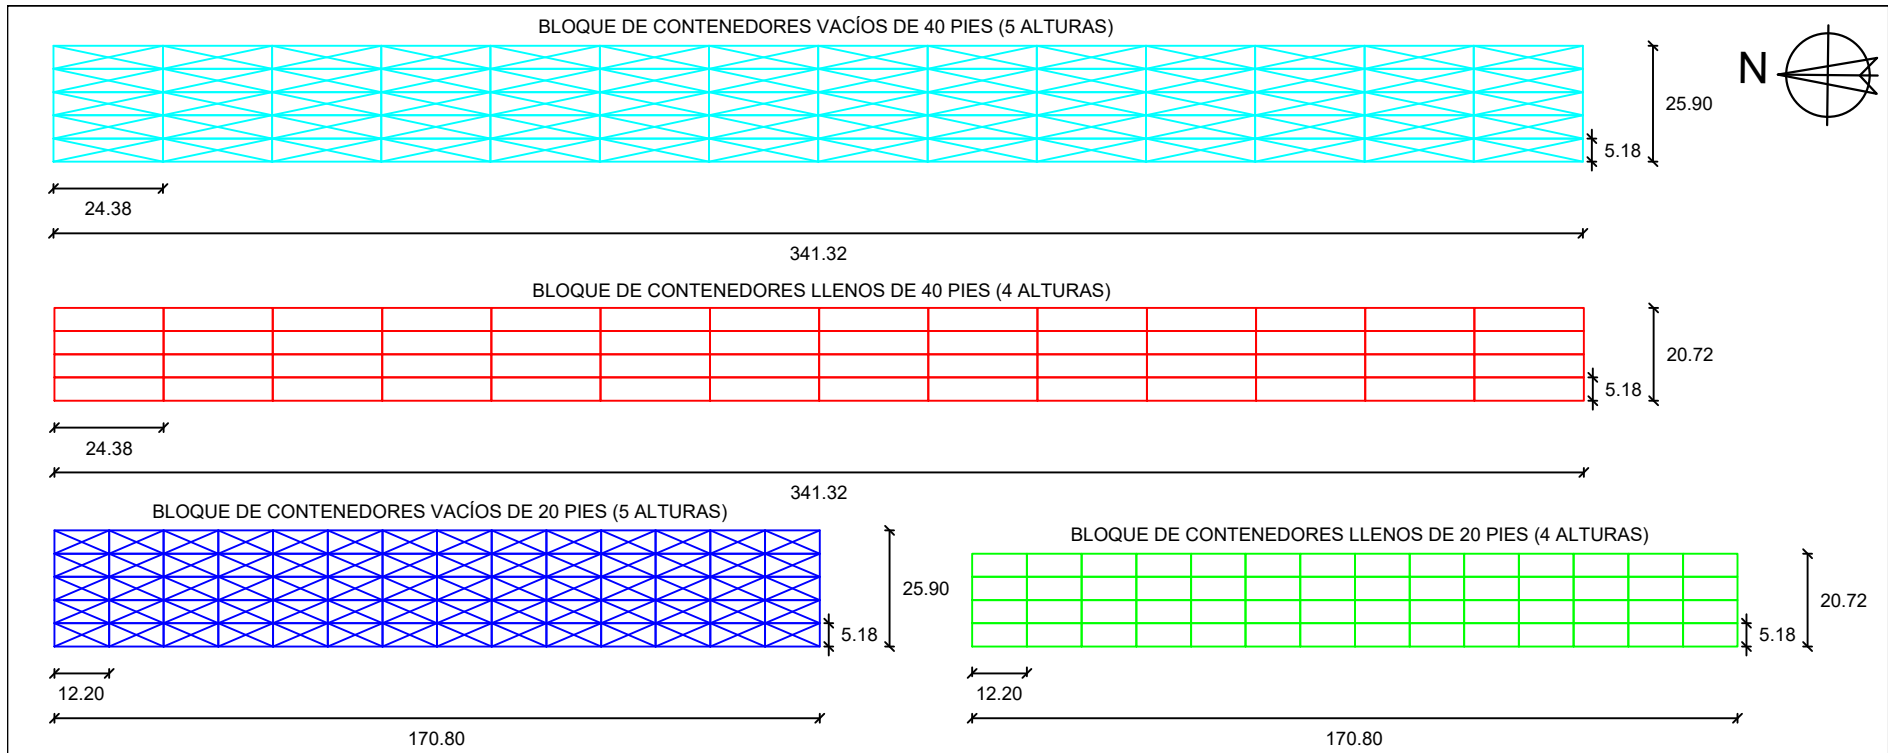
BLOQUE DE CONTENEDORES VACÍOS DE 40 PIES (5 ALTURAS)

N

25.90

5.18

24.38

341.32

BLOQUE DE CONTENEDORES LLENOS DE 40 PIES (4 ALTURAS)

20.72

5.18

24.38

341.32

BLOQUE DE CONTENEDORES VACÍOS DE 20 PIES (5 ALTURAS)

25.90

5.18

12.20

170.80

BLOQUE DE CONTENEDORES LLENOS DE 20 PIES (4 ALTURAS)

20.72

5.18

12.20

170.80